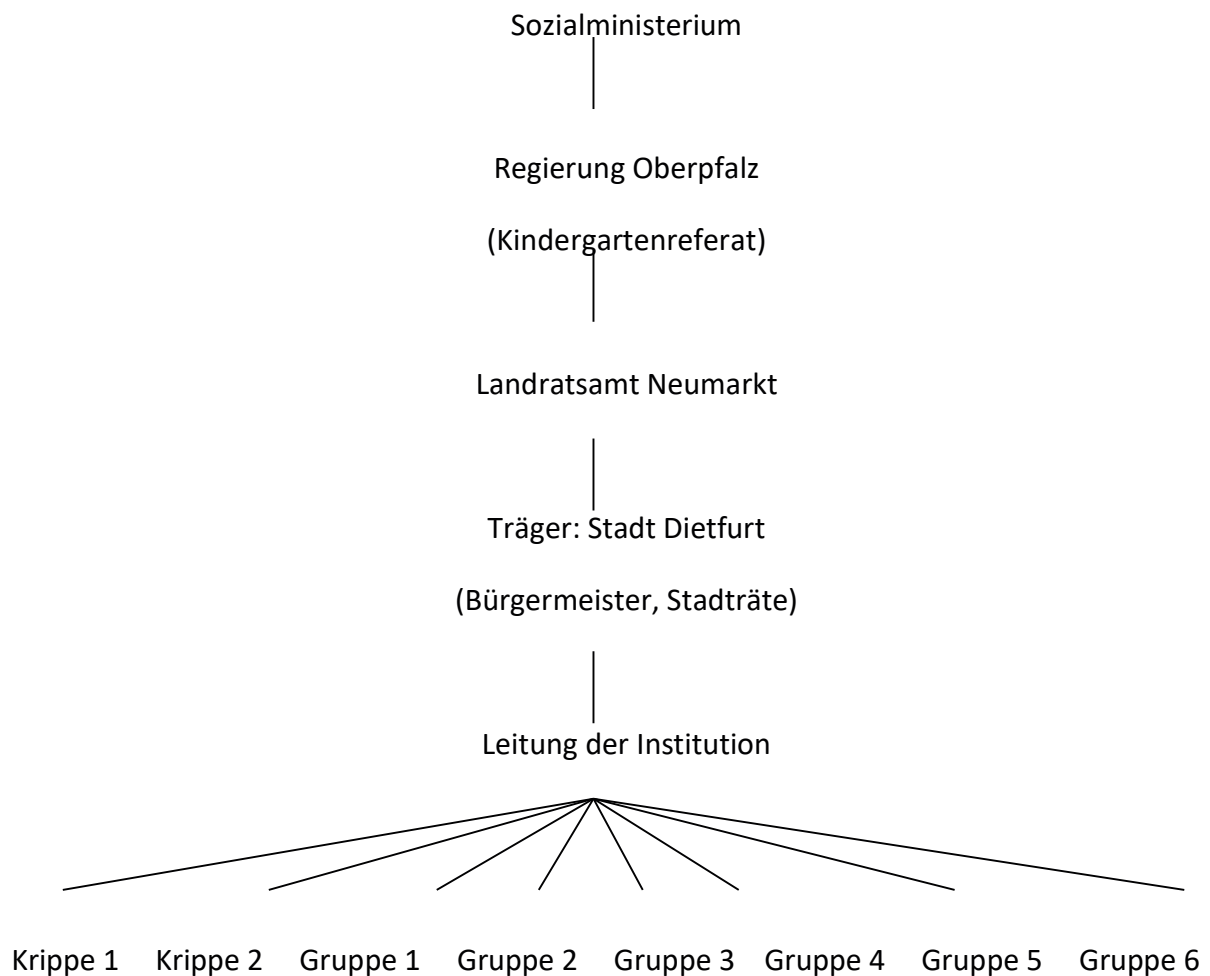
Sozialministerium

Regierung Oberpfalz

(Kindergartenreferat)

Landratsamt Neumarkt

Träger: Stadt Dietfurt

(Bürgermeister, Stadträte)

Leitung der Institution

Krippe 1 Krippe 2 Gruppe 1 Gruppe 2 Gruppe 3 Gruppe 4 Gruppe 5 Gruppe 6